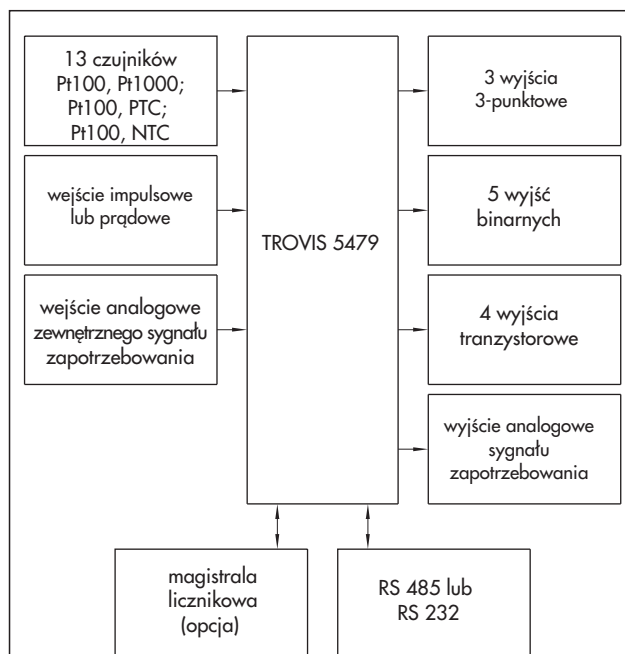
13 czujników
Pt100, Pt1000;
Pt100, PTC;
Pt100, NTC

wejście impulsowe
lub prądowe

wejście analogowe
zewnętrznego sygnału
zapotrzebowania

TROVIS 5479

3 wyjścia
3-punktowe

5 wyjść
binarnych

4 wyjścia
tranzystorowe

wyjście analogowe
sygnału
zapotrzebowania

magistrala
licznikowa
(opcja)

RS 485 lub
RS 232